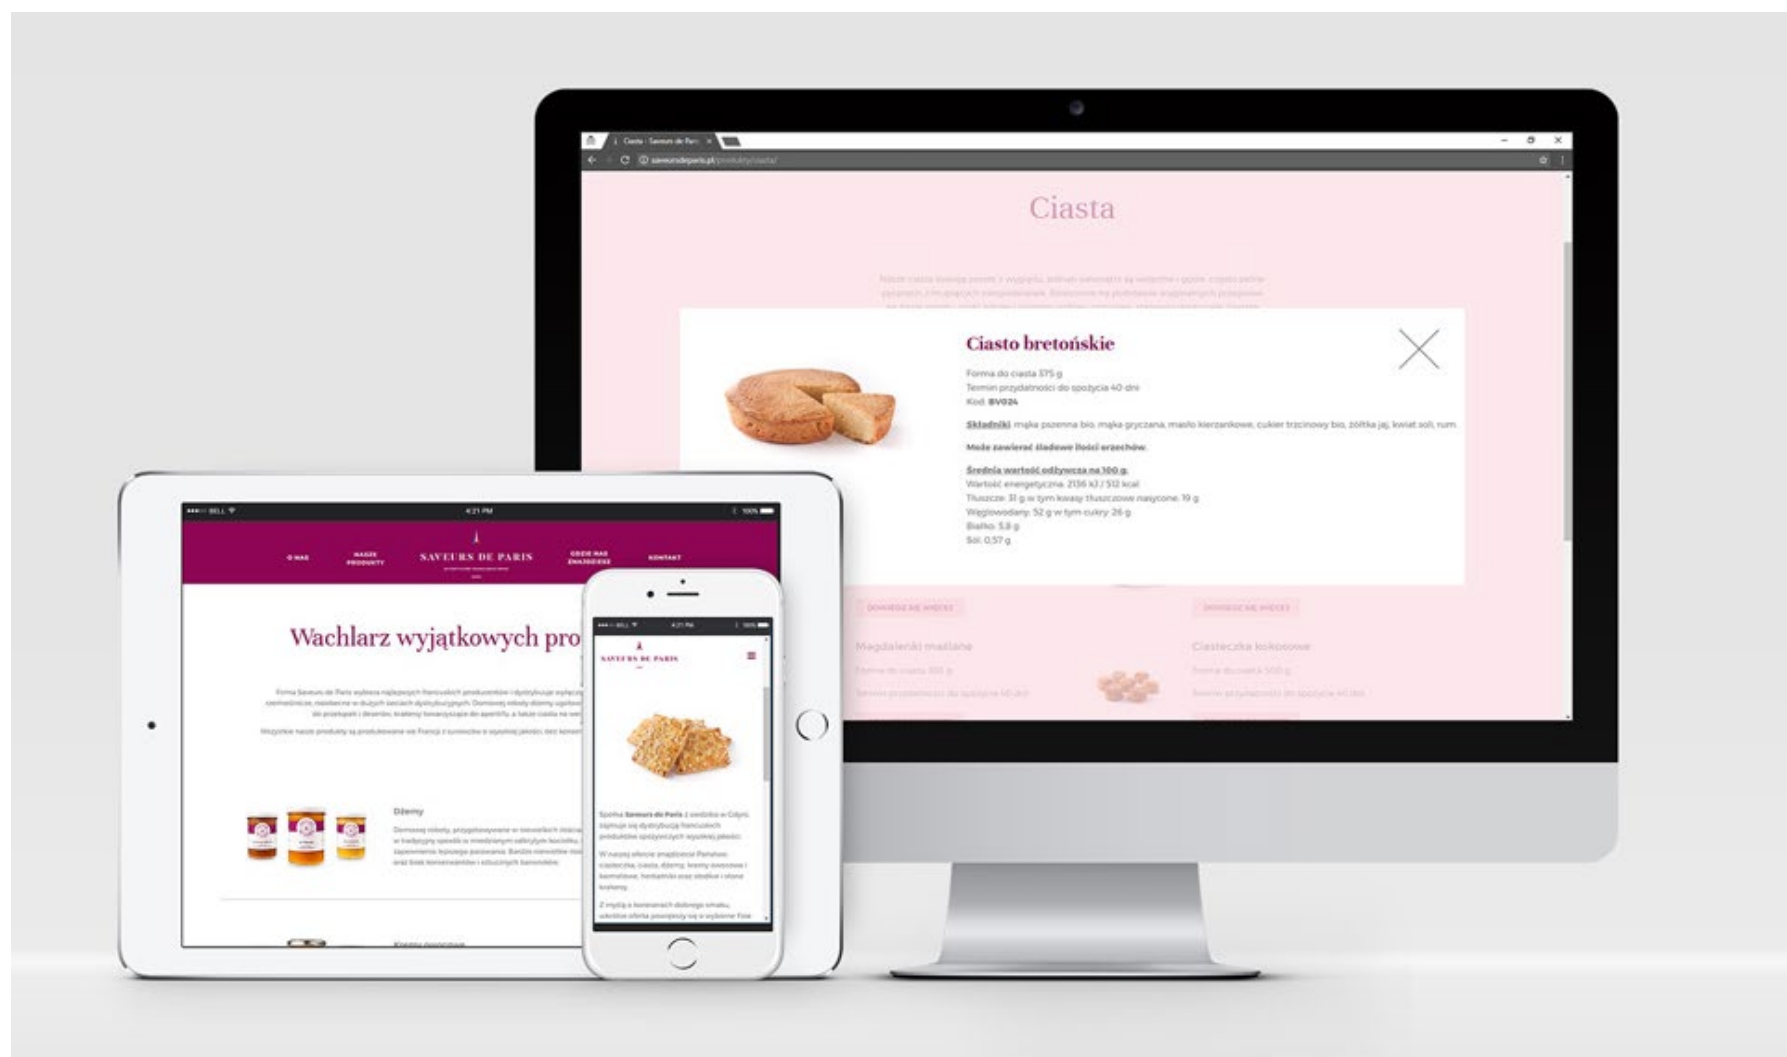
Ciasta - Saveurs de Paris

saveursdeparis.pl/produkty/ciasta/

Ciasta

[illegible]

Ciasto bretońskie

Forma do ciasta 375 g
Termin przydatności do spożycia 40 dni
Kod: BV024

Składniki: mąka pszenna bio, mąka gryczana, masło kierzankowe, cukier trzcinowy bio, żółtka jaj, kwiat soli, rum.

Może zawierać śladowe ilości orzechów.

Średnia wartość odżywcza na 100 g:
Wartość energetyczna: 2136 kJ / 512 kcal
Tłuszcze: 31 g w tym kwasy tłuszczowe nasycone: 19 g
Węglowodany: 52 g w tym cukry: 26 g
Białko: 5,8 g
Sól: 0,57 g

DOWIEDZ SIĘ WIĘCEJ

Magdalenki maślane

DOWIEDZ SIĘ WIĘCEJ

Ciasteczka kokosowe

BELL 4:21 PM 100%

O NAS
NASZE PRODUKTY
SAVEURS DE PARIS
GDZIE NAS ZNAJDZIESZ
KONTAKT

Wachlarz wyjątkowych pro

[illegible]

Dżemy

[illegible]

BELL 4:21 PM 100%

SAVEURS DE PARIS

Spółka Saveurs de Paris z siedzibą w Gdyni, zajmuje się dystrybucją francuskich produktów spożywczych wysokiej jakości.

W naszej ofercie znajdziecie Państwo ciasteczka, ciasta, dżemy, kremy owocowe i karmelowe, herbatniki oraz słodkie i słone krakersy.

Z myślą o koneserach dobrego smaku, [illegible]